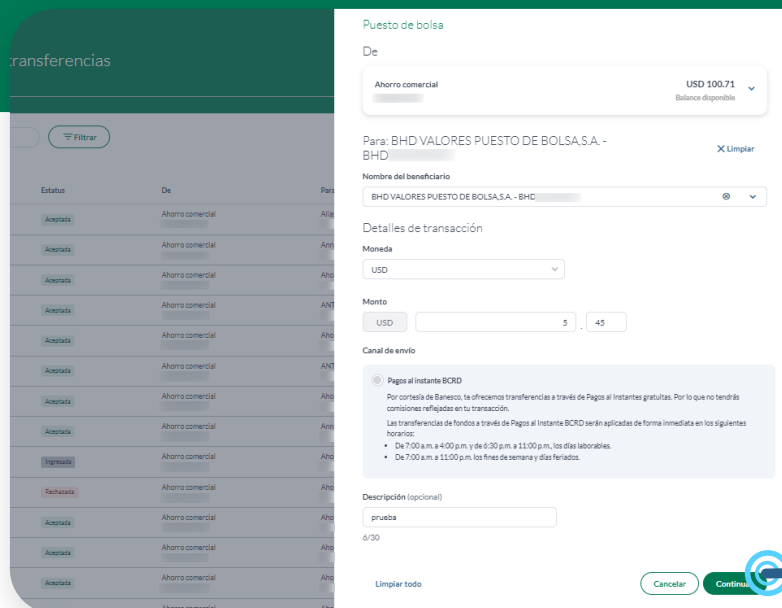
transferencias

Filtrar

| Estatus | De | Para |
|---|---|---|
| Aceptada | Ahorro comercial | Alia |
| Aceptada | Ahorro comercial | Ann |
| Aceptada | Ahorro comercial | Aho |
| Aceptada | Ahorro comercial | ANT |
| Aceptada | Ahorro comercial | Aho |
| Aceptada | Ahorro comercial | ANT |
| Aceptada | Ahorro comercial | Aho |
| Aceptada | Ahorro comercial | Ann |
| Ingresada | Ahorro comercial | Aho |
| Rechazada | Ahorro comercial | Aho |
| Aceptada | Ahorro comercial | Aho |
| Aceptada | Ahorro comercial | Aho |
| Aceptada | Ahorro comercial | Aho |

Puesto de bolsa

De

Ahorro comercial
USD 100.71
Balance disponible

Para: BHD VALORES PUESTO DE BOLSA,S.A. - BHD

Limpiar

Nombre del beneficiario
BHD VALORES PUESTO DE BOLSA,S.A. - BHD

Detalles de transacción

Moneda
USD

Monto
USD 5 . 45

Canal de envío

Pagos al instante BCRD
Por cortesía de Banesco, te ofrecemos transferencias a través de Pagos al Instantes gratuitas. Por lo que no tendrás comisiones reflejadas en tu transacción.
Las transferencias de fondos a través de Pagos al Instante BCRD serán aplicadas de forma inmediata en los siguientes horarios:
• De 7:00 a.m. a 4:00 p.m. y de 6:30 p.m. a 11:00 p.m., los días laborables.
• De 7:00 a.m. a 11:00 p.m. los fines de semana y días feriados.

Descripción (opcional)
prueba
6/30

Limpiar todo
Cancelar
Continua